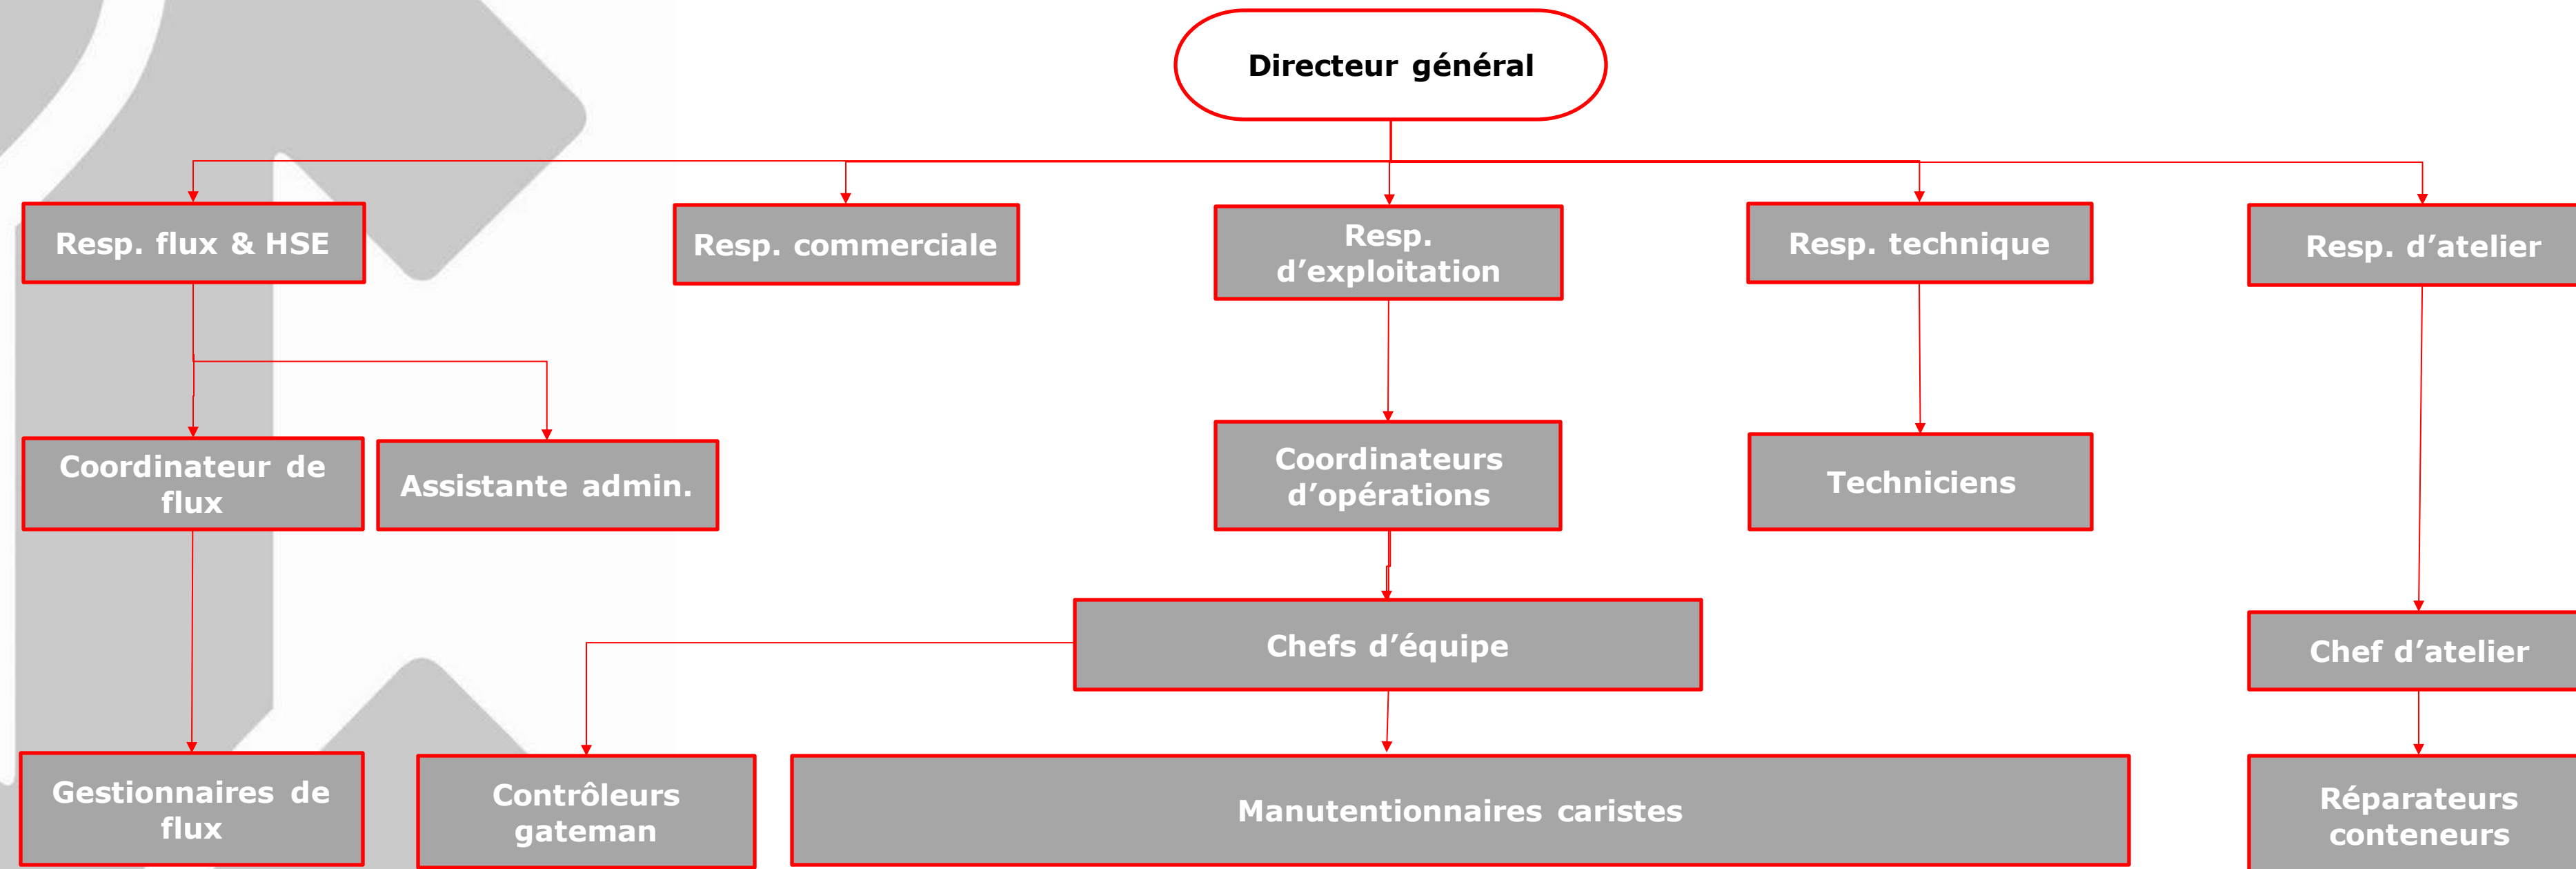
Directeur général

Resp. flux & HSE

Resp. commerciale

Resp. d’exploitation

Resp. technique

Resp. d’atelier

Coordinateur de flux

Assistante admin.

Coordinateurs d’opérations

Techniciens

Chefs d’équipe

Chef d’atelier

Gestionnaires de flux

Contrôleurs gateman

Manutentionnaires caristes

Réparateurs conteneurs